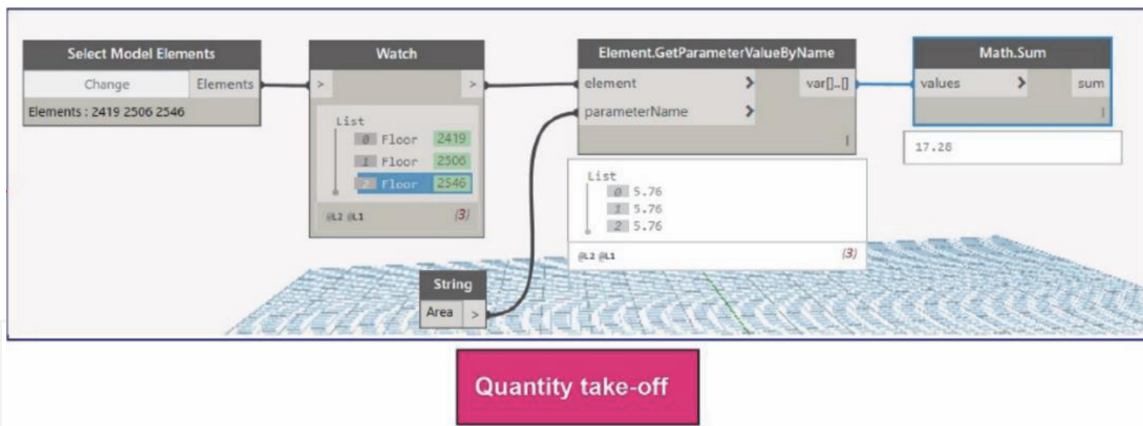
Select Model Elements
Change
Elements
Elements : 2419 2506 2546

Watch
>
>
List
0 Floor 2419
1 Floor 2506
2 Floor 2546
@L2 @L1
{3}

Element.GetParameterValueByName
element >
parameterName >
var[]..[]
List
0 5.76
1 5.76
2 5.76
@L2 @L1
{3}

Math.Sum
values >
sum
17.28

String
Area >

Quantity take-off